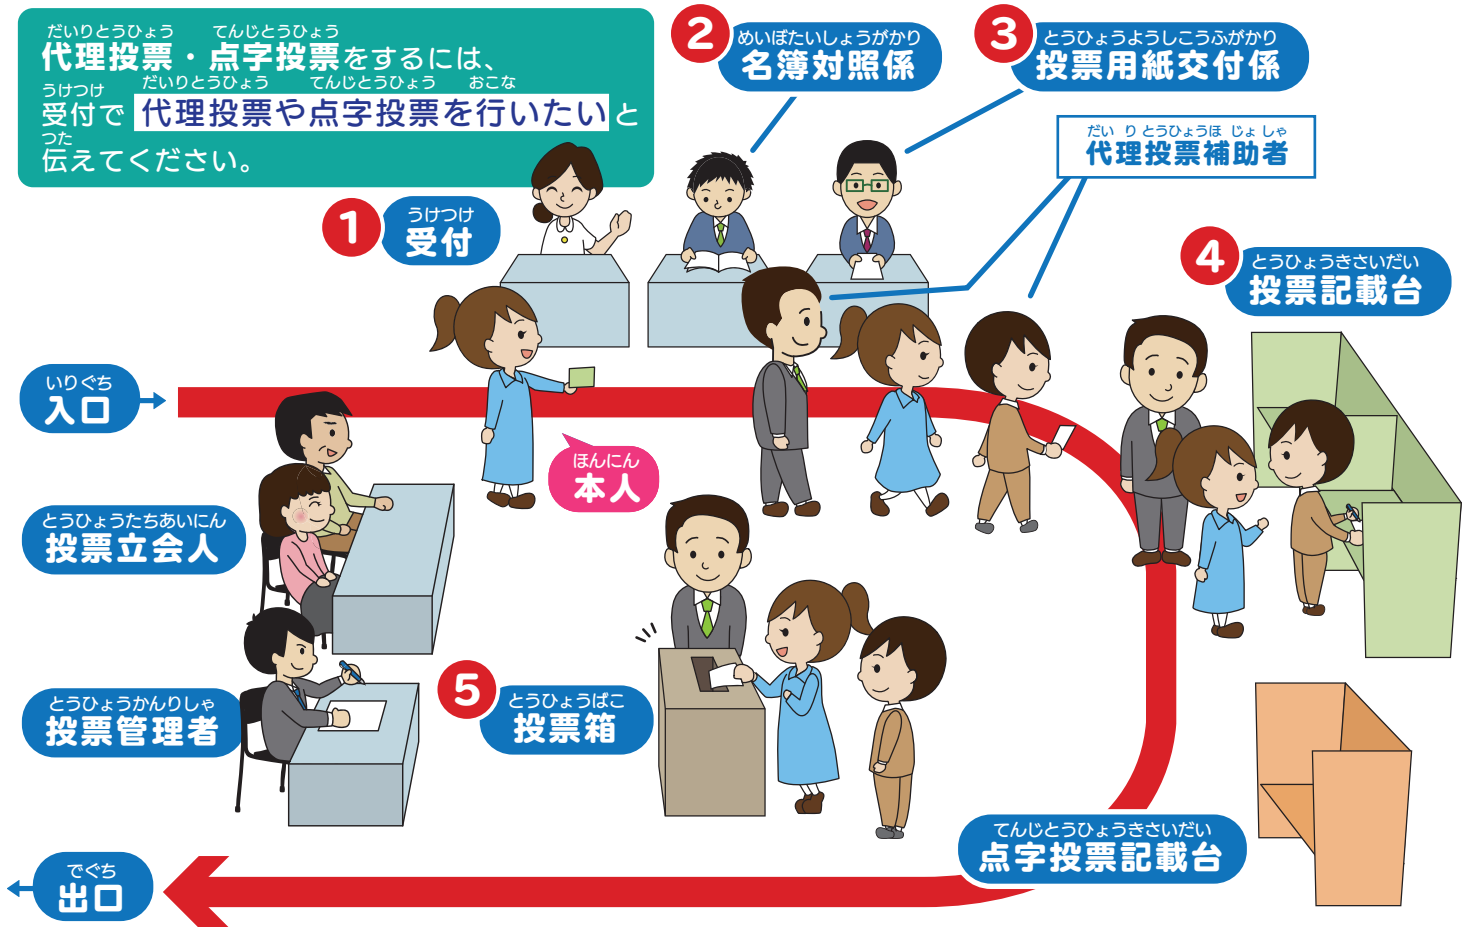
だいりとうひょう　てんじとうひょう
代理投票・点字投票をするには、
うけつけ　だいりとうひょう　てんじとうひょう　おこな
受付で 代理投票や点字投票を行いたい と
つた
伝えてください。

1 うけつけ 受付

2 めいぼたいしょうがかり 名簿対照係

3 とうひょうようしこうふがかり 投票用紙交付係

だい り とうひょうほ じょ しゃ
代理投票補助者

4 とうひょうきさいだい 投票記載台

いりぐち
入口

ほんにん
本人

とうひょうたちあいにん
投票立会人

5 とうひょうばこ 投票箱

とうひょうかんりしゃ
投票管理者

てんじとうひょうきさいだい
点字投票記載台

でぐち
出口